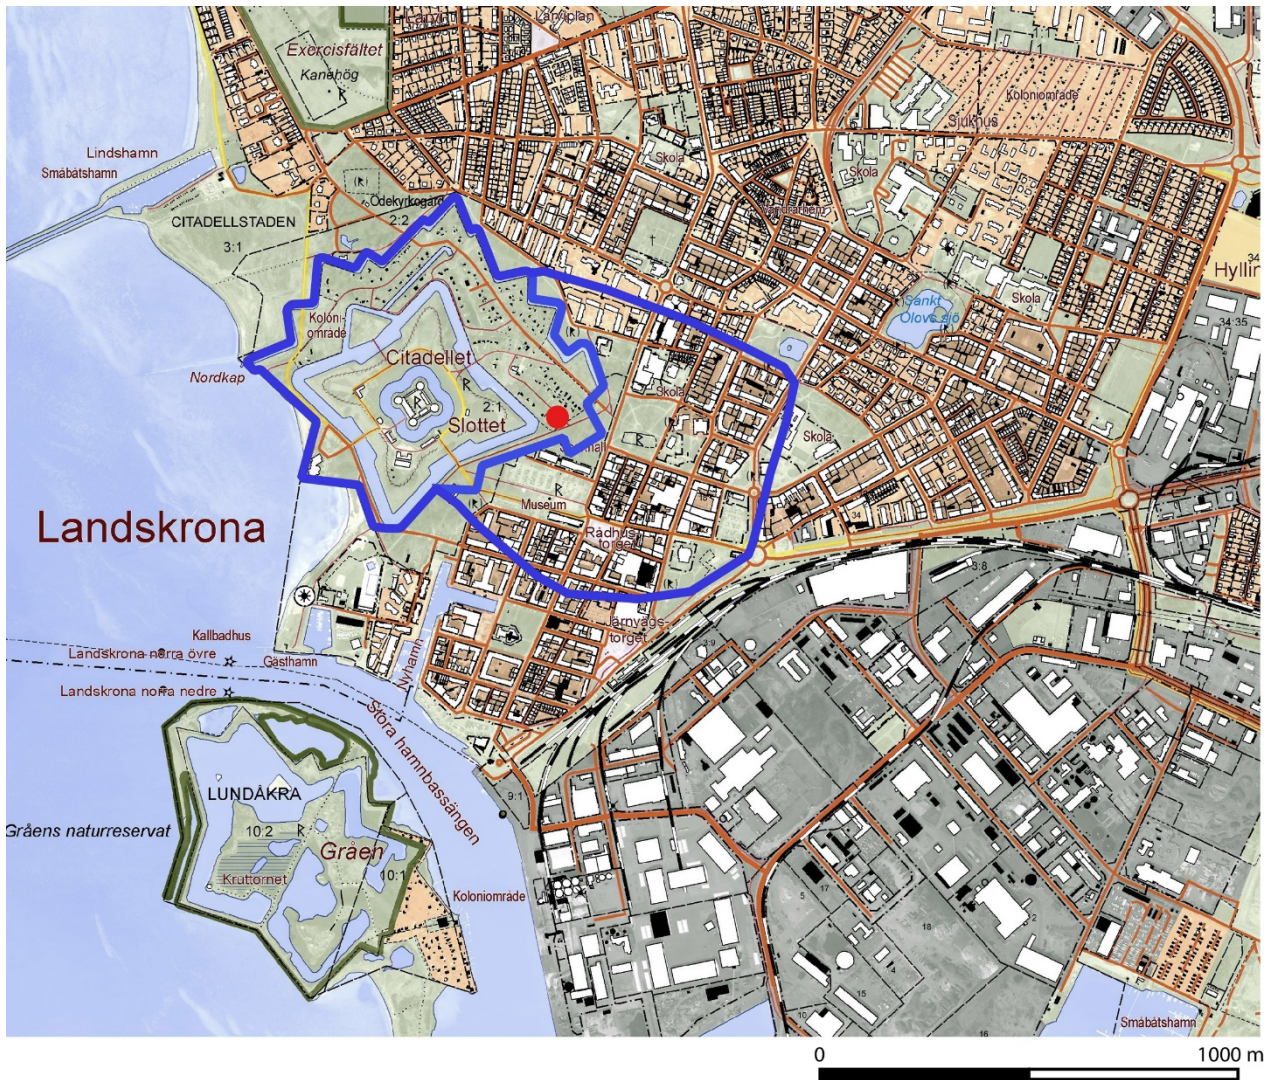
Carlslund
Lantiplan
Exercisfältet
Kanahög
Koloniområde
Sjukhus
Lindshamn
Småbåtshamn
Ödekyrkogård
2:2
Skola
Skola
CITADELLSTADEN
3:1
Hyllin
Sankt Olovs sjö
Skola
34:35
Kolonområde
Citadellet
Nordkap
Slottet
2:1
Skola
Skola
Landskrona
Museum
Rådhustorget
Järnvägstorget
Kallbadhus
Landskrona norra övre
Gasthamn
Landskrona norra nedre
Nyhamn
Stora hamnbassängen
LUNDÅKRA
Gråens naturreservat
10:2
Gråen
Kruttornet
10:1
Koloniområde
Småbåtshamn
0
1000 m